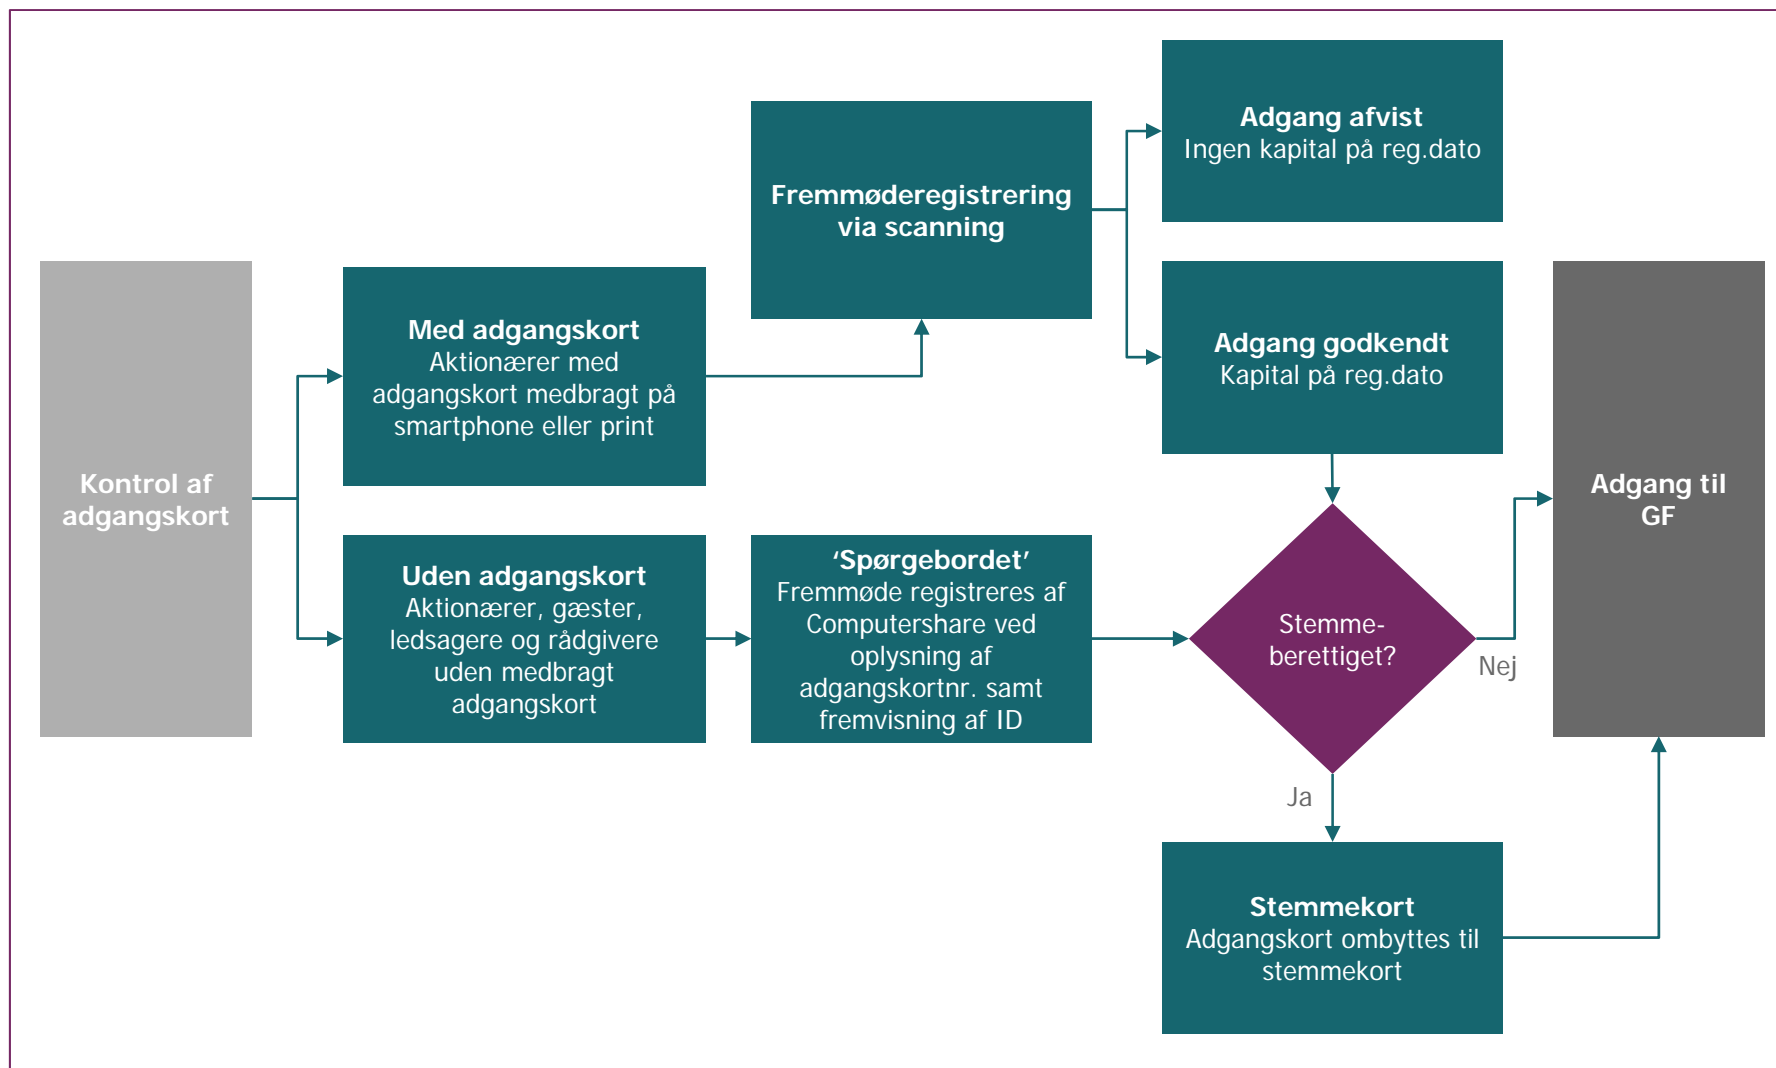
Kontrol af adgangskort

Med adgangskort
Aktionærer med adgangskort medbragt på smartphone eller print

Uden adgangskort
Aktionærer, gæster, ledsagere og rådgivere uden medbragt adgangskort

Fremmøderegistrering via scanning

'Spørgebordet'
Fremmøde registreres af Computershare ved oplysning af adgangskortnr. samt fremvisning af ID

Adgang afvist
Ingen kapital på reg.dato

Adgang godkendt
Kapital på reg.dato

Stemme-berettiget?

Nej

Ja

Stemmekort
Adgangskort ombyttes til stemmekort

Adgang til GF